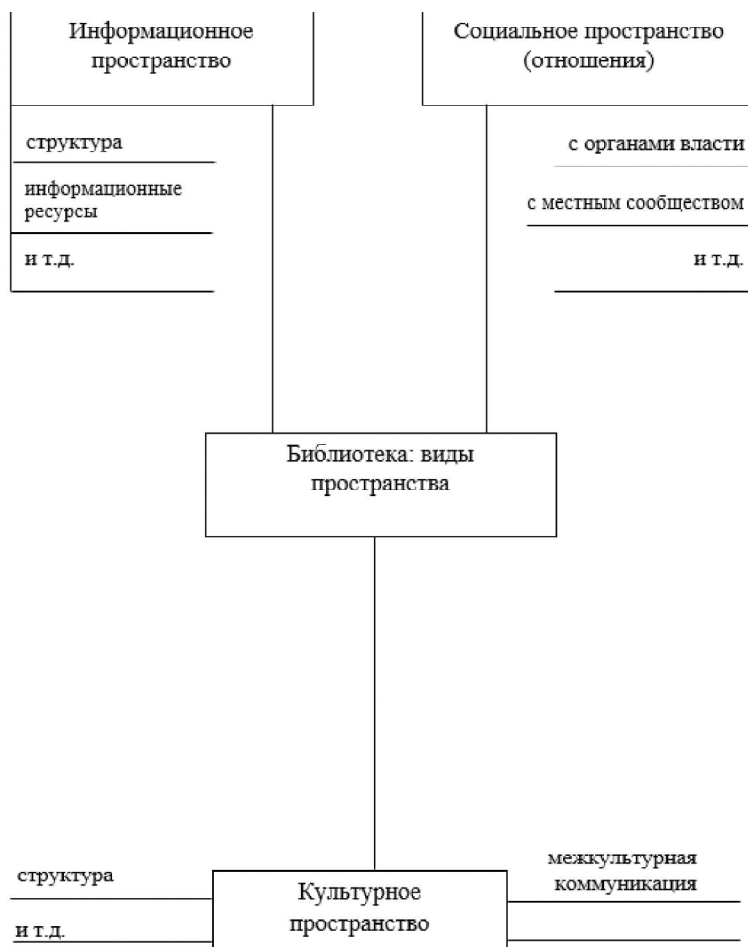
Информационное пространство

Социальное пространство (отношения)

структура

информационные ресурсы

и т.д.

с органами власти

с местным сообществом

и т.д.

Библиотека: виды пространства

структура

и т.д.

Культурное пространство

межкультурная коммуникация